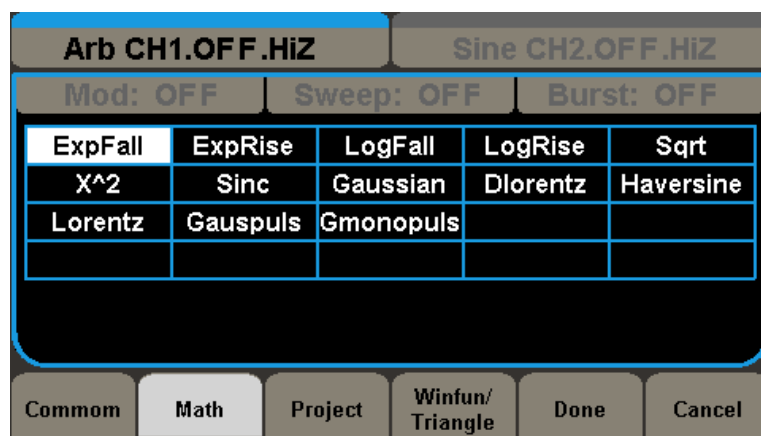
Arb CH1.OFF.HiZ

Sine CH2.OFF.HiZ

Mod: OFF

Sweep: OFF

Burst: OFF

| ExpFall | ExpRise | LogFall | LogRise | Sqrt |
|---|---|---|---|---|
| X^2 | Sinc | Gaussian | Dlorentz | Haversine |
| Lorentz | Gauspuls | Gmonopuls | | |
| | | | | |

Commom

Math

Project

Winfun/ Triangle

Done

Cancel